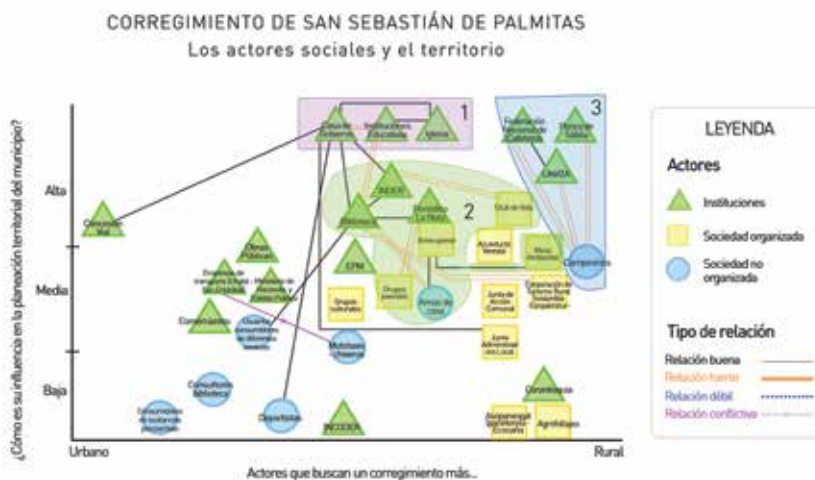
CORREGIMIENTO DE SAN SEBASTIÁN DE PALMITAS
Los actores sociales y el territorio

¿Cómo es su influencia en la planeación territorial del municipio?

Alta
Media
Baja

Urbano
Rural

Actores que buscan un corregimiento más...

1
2
3

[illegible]
Instituciones Educativas
Iglesia
Federación Nacional de Cafeteros
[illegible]
UMATA
INDER
Concejo Mpal
Planeación
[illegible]
Club de vida
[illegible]
Obras Públicas
EPM
Acueducto Veredal
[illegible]
Campesinos
Constructores
Grupos culturales
Grupos juveniles
Amas de casa
Junta de Acción Comunal
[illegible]
Motoboxes Urbanos
Junta Administradora Local
Consumidores Urbanos
Deportistas
INCODER
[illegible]
Consumidores de sustancias psicoactivas
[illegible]
Agricultores

LEYENDA
Actores
Instituciones
Sociedad organizada
Sociedad no organizada
Tipo de relación
Relación buena
Relación fuerte
Relación débil
Relación conflictiva